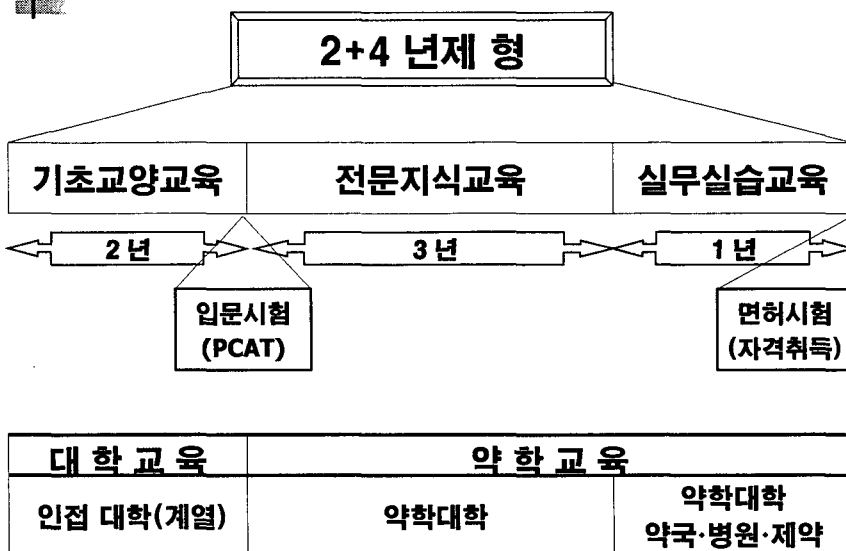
2+4 년제 형

| 기초교양교육 | 전문지식교육 | 실무실습교육 |
|---|---|---|

2 년
3 년
1 년

입문시험 (PCAT)

면허시험 (자격취득)

| 대 학 교 육 | 약 학 교 육 | |
|---|---|---|
| 인접 대학(계열) | 약학대학 | 약학대학 약국·병원·제약 |